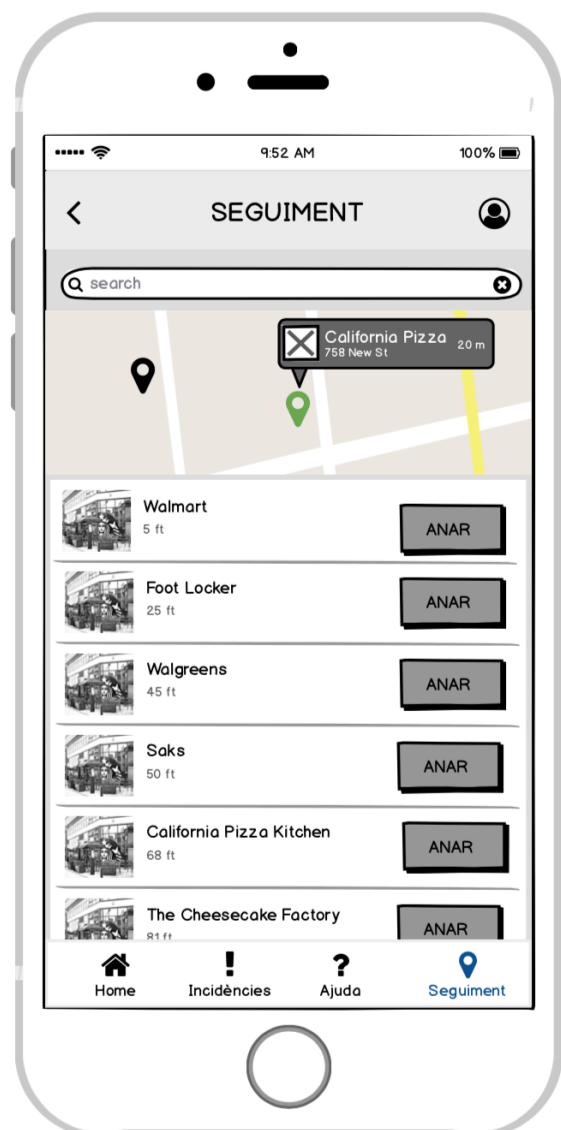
9:52 AM

100%

SEGUIMENT

search

California Pizza
758 New St
20 m

Walmart
5 ft
ANAR

Foot Locker
25 ft
ANAR

Walgreens
45 ft
ANAR

Saks
50 ft
ANAR

California Pizza Kitchen
68 ft
ANAR

The Cheesecake Factory
81 ft
ANAR

Home
Incidències
Ajuda
Seguiment